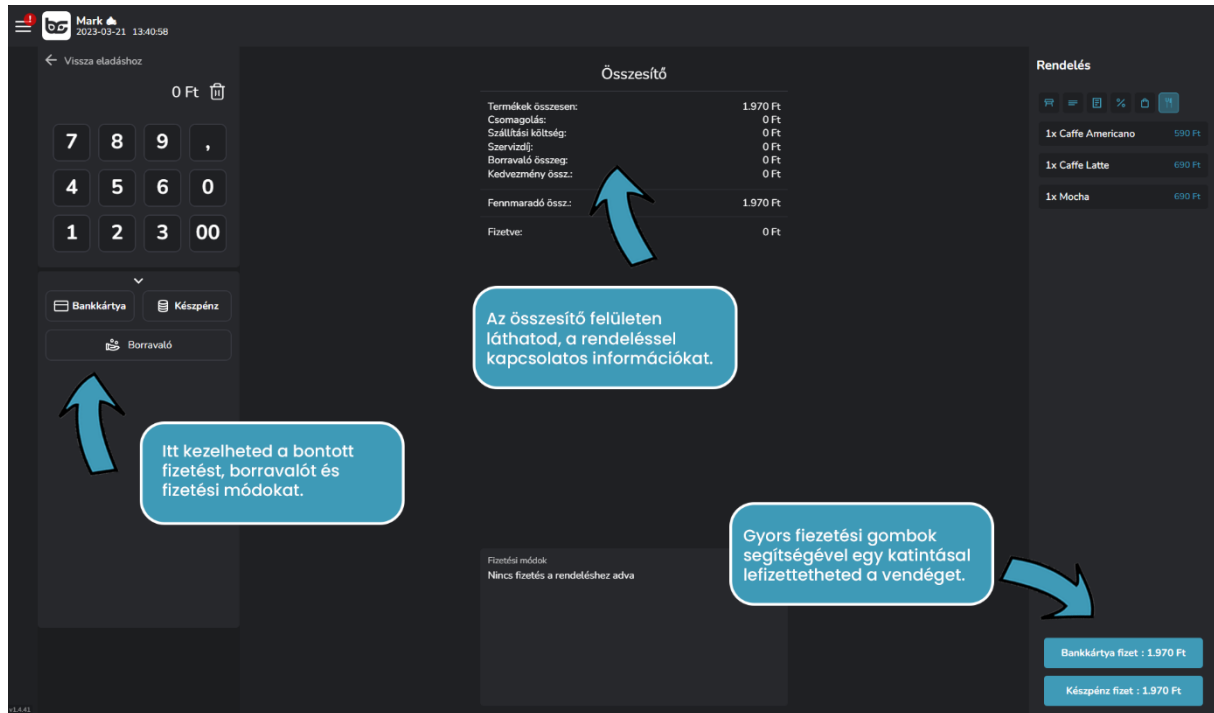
Mark
2023-03-21 13:40:58

Vissza eladáshoz

0 Ft

7 8 9 ,
4 5 6 0
1 2 3 00

Bankkártya Készpénz

Borravaló

Itt kezelheted a bontott fizetést, borravalót és fizetési módokat.

Összesítő

| | |
|---|---|
| Termékek összesen: | 1.970 Ft |
| Csomagolás: | 0 Ft |
| Szállítási költség: | 0 Ft |
| Szervizdíj: | 0 Ft |
| Borravaló összeg: | 0 Ft |
| Kedvezmény össz.: | 0 Ft |
| Fennmaradó össz.: | 1.970 Ft |
| Fizetve: | 0 Ft |

Az összesítő felületen láthatod, a rendeléssel kapcsolatos információkat.

Fizetési módok
Nincs fizetés a rendeléshez adva

Gyors fiezetési gombok segítségével egy katintással lefizettetheted a vendéget.

Rendelés

1x Caffe Americano 590 Ft
1x Caffe Latte 690 Ft
1x Mocha 690 Ft

Bankkártya fizet : 1.970 Ft
Készpénz fizet : 1.970 Ft

v1.4.41